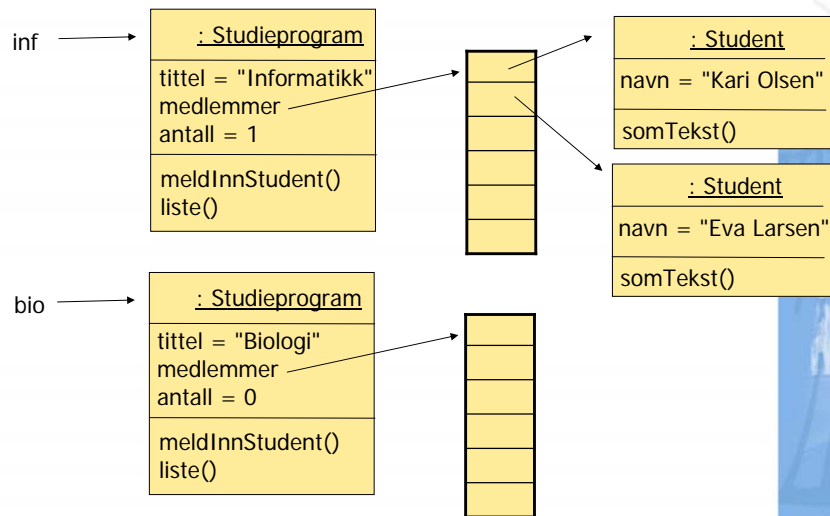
inf

: Studieprogram

tittel = "Informatikk"
medlemmer
antall = 1

meldInnStudent()
liste()

: Student

navn = "Kari Olsen"

somTekst()

: Student

navn = "Eva Larsen"

somTekst()

bio

: Studieprogram

tittel = "Biologi"
medlemmer
antall = 0

meldInnStudent()
liste()